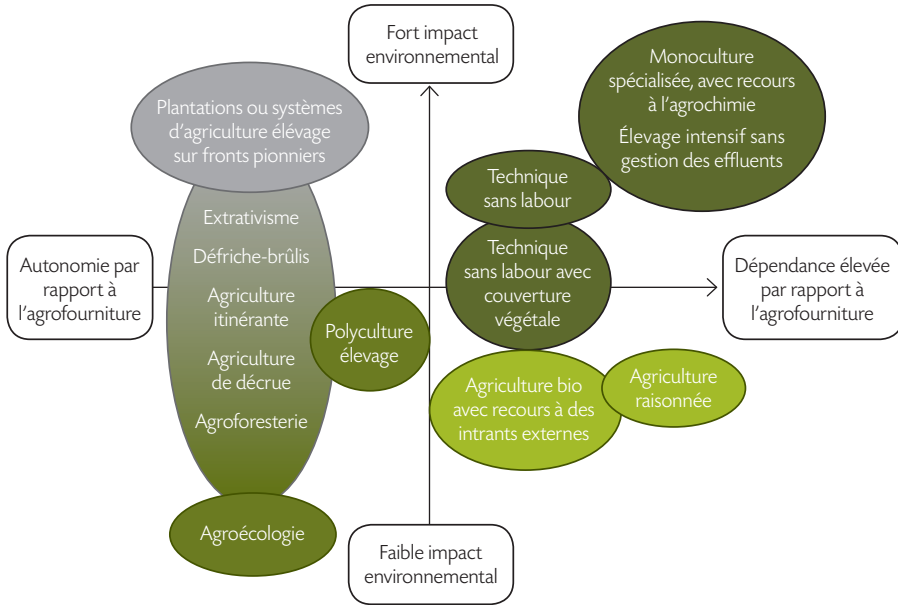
Fort impact environnemental

Monoculture spécialisée, avec recours à l'agrochimie

Élevage intensif sans gestion des effluents

Plantations ou systèmes d'agriculture élevage sur fronts pionniers

Extrativisme

Défriche-brûlis

Agriculture itinérante

Agriculture de décrue

Agroforesterie

Technique sans labour

Technique sans labour avec couverture végétale

Autonomie par rapport à l'agrofourniture

Dépendance élevée par rapport à l'agrofourniture

Polyculture élevage

Agriculture bio avec recours à des intrants externes

Agriculture raisonnée

Agroécologie

Faible impact environnemental